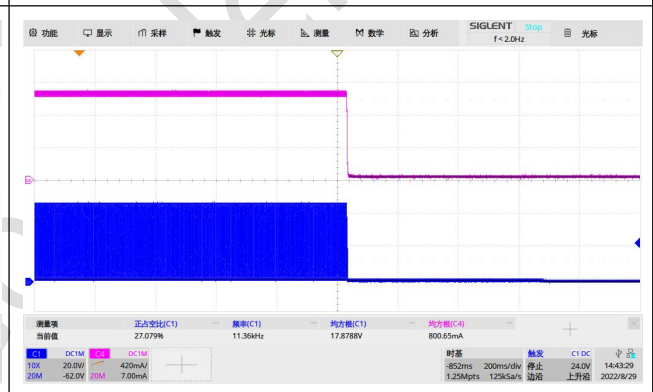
功能 显示 采样 触发 光标 测量 数学 分析 SIGLENT Stop f < 2.0Hz 光标

测量项 正占空比(C1) 频率(C1) 均方根(C1) 均方根(C4)
当前值 27.079% 11.36kHz 17.8788V 800.65mA

C1 DC1M 10X 20.0V/ 20M -62.0V
C4 DC1M 420mA/ 20M 7.00mA

时基 -852ms 200ms/div 1.25Mpts 125kSa/s
触发 C1 DC 停止 24.0V 边沿 上升沿
14:43:29 2022/8/29